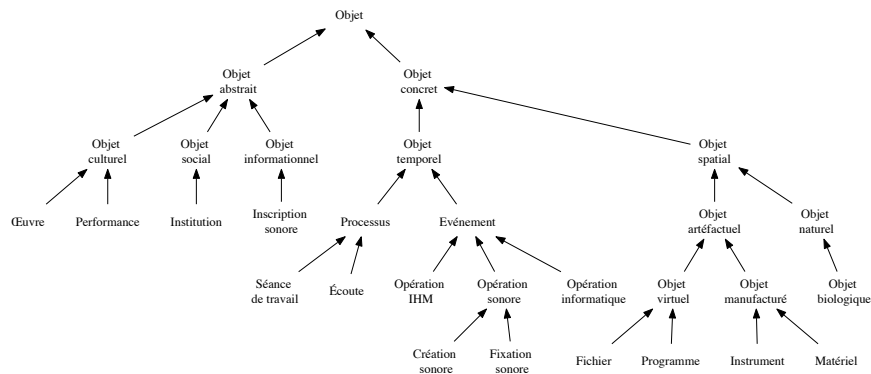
Objet

Objet abstrait

Objet concret

Objet culturel

Objet social

Objet informationnel

Objet temporel

Objet spatial

Œuvre

Performance

Institution

Inscription sonore

Processus

Evénement

Objet artéfactuel

Objet naturel

Séance de travail

Écoute

Opération IHM

Opération sonore

Opération informatique

Objet virtuel

Objet manufacturé

Objet biologique

Création sonore

Fixation sonore

Fichier

Programme

Instrument

Matériel